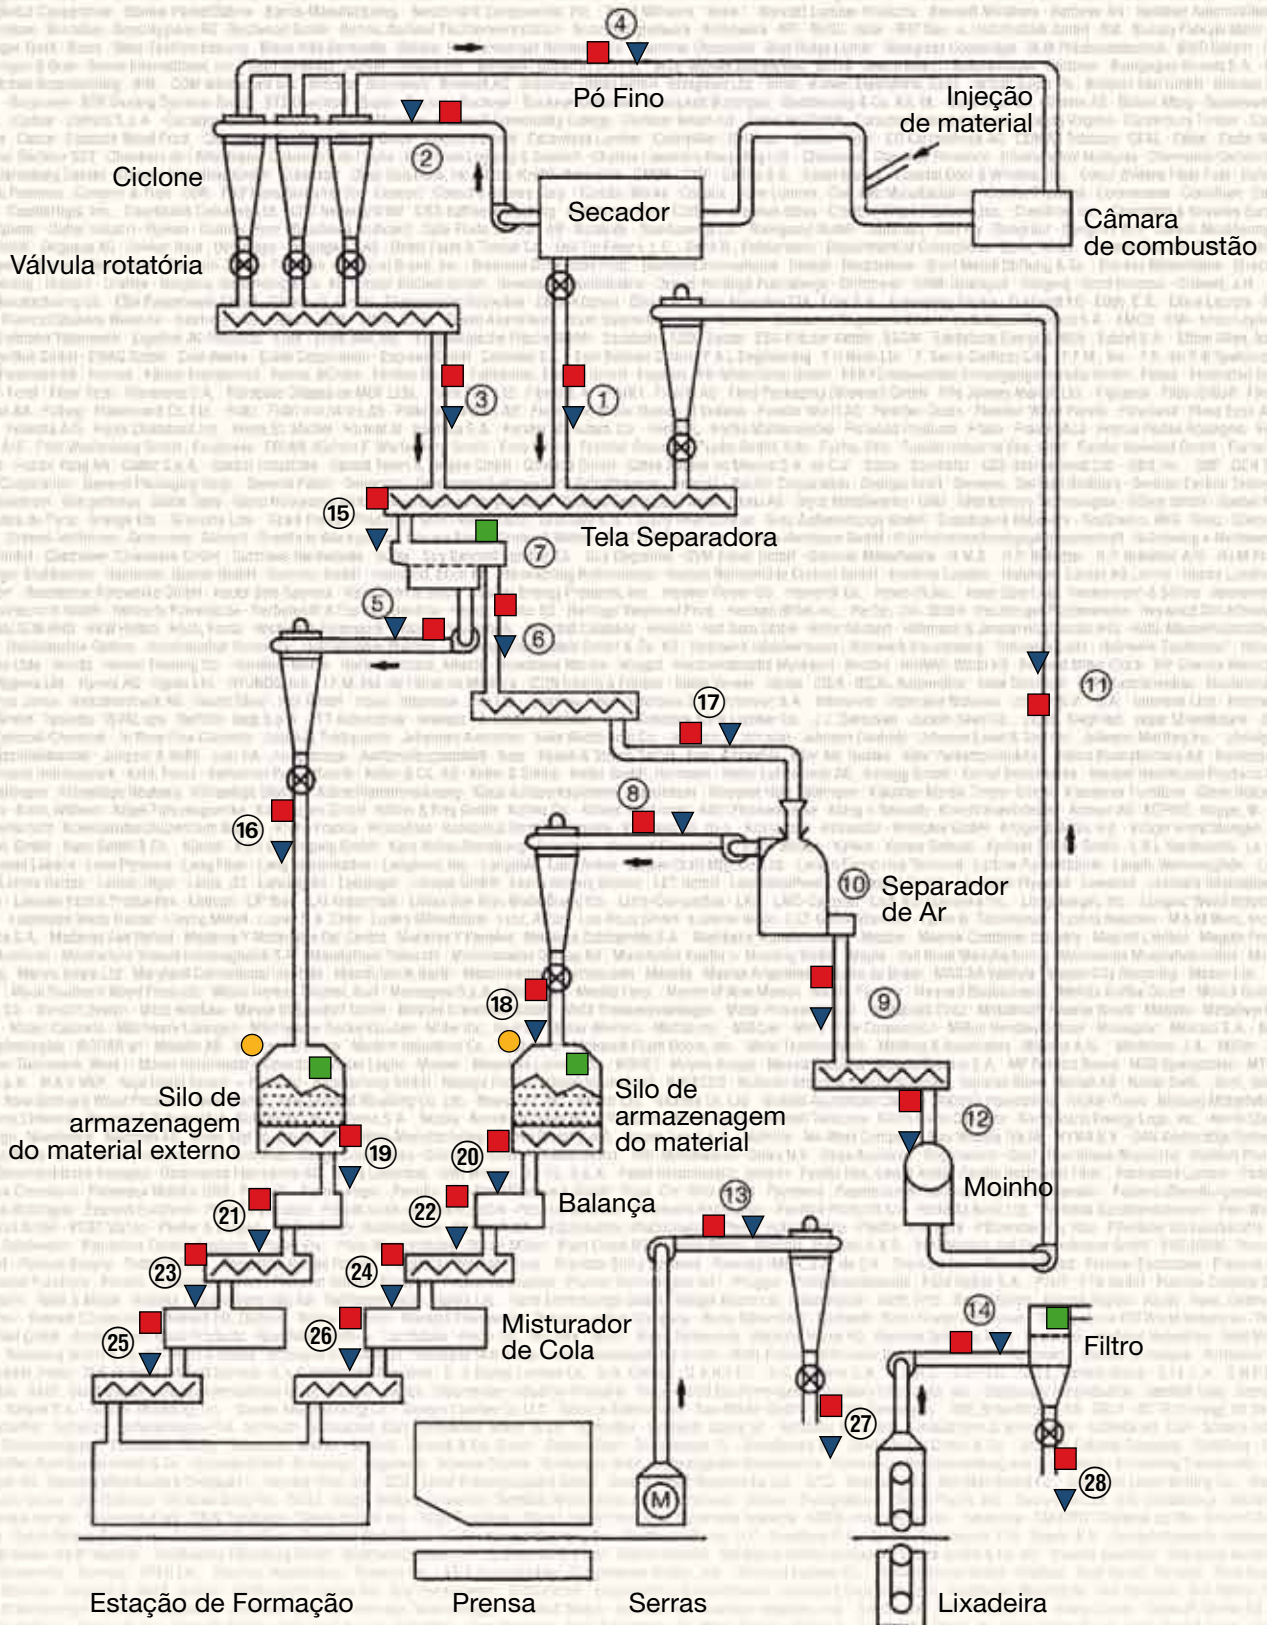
4
Pó Fino
Injeção de material
2
Ciclone
Secador
Câmara de combustão
Válvula rotatória
3
1
15
Tela Separadora
7
5
6
11
17
16
8
10
Separador de Ar
18
9
Silo de armazenagem do material externo
Silo de armazenagem do material
19
20
12
Moinho
21
22
Balança
13
23
24
25
26
Misturador de Cola
14
Filtro
27
28
M
Estação de Formação
Prensa
Serras
Lixadeira